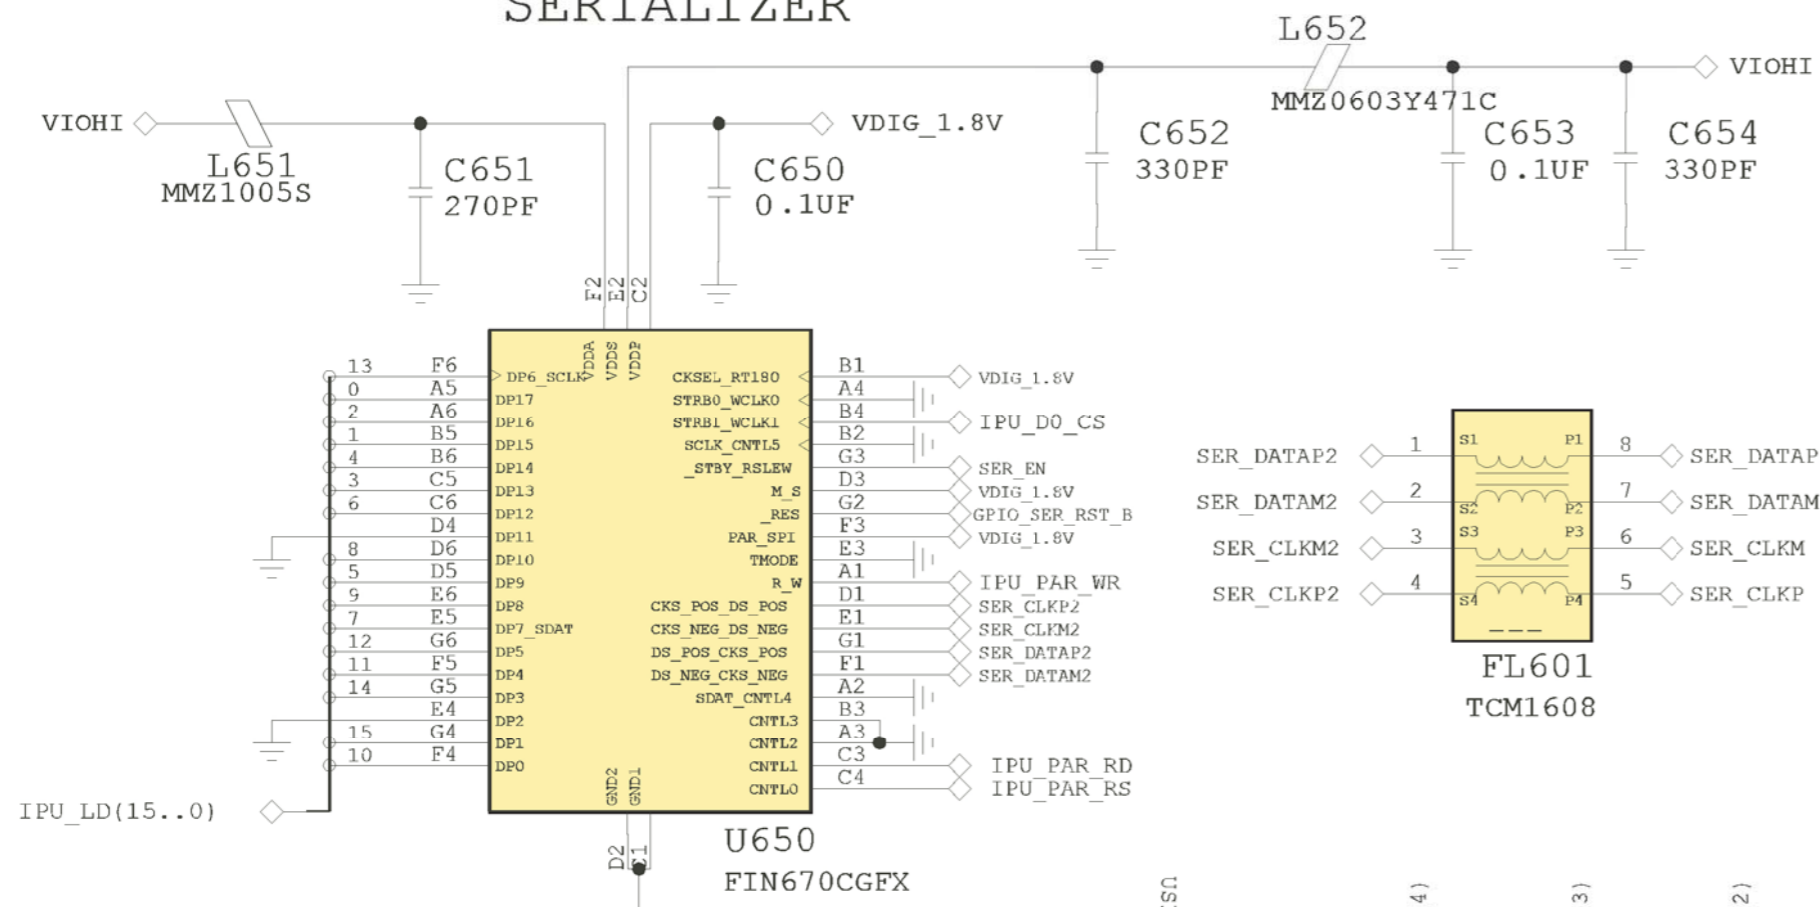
SERIALIZER

L652
MMZ0603Y471C
VIOHI

VIOHI
L651
MMZ1005S
C651
270PF
VDIG_1.8V
C650
0.1UF
C652
330PF
C653
0.1UF
C654
330PF

F2 E2 C2

VDDA VDDS VDDP

13 F6 DP6_SCLK
0 A5 DP17
2 A6 DP16
1 B5 DP15
4 B6 DP14
3 C5 DP13
6 C6 DP12
D4 DP11
8 D6 DP10
5 D5 DP9
9 E6 DP8
7 E5 DP7_SDAT
12 G6 DP5
11 F5 DP4
14 G5 DP3
E4 DP2
15 G4 DP1
10 F4 DP0

CKSEL_RT180 B1 VDIG_1.8V
STRB0_WCLK0 A4
STRB1_WCLK1 B4 IPU_D0_CS
SCLK_CNTL5 B2
_STBY_RSLEW G3 SER_EN
M_S D3 VDIG_1.8V
_RES G2 GPIO_SER_RST_B
PAR_SPI F3 VDIG_1.8V
TMODE E3
R_W A1 IPU_PAR_WR
CKS_POS_DS_POS D1 SER_CLKP2
CKS_NEG_DS_NEG E1 SER_CLKM2
DS_POS_CKS_POS G1 SER_DATAP2
DS_NEG_CKS_NEG F1 SER_DATAM2
SDAT_CNTL4 A2
CNTL3 B3
CNTL2 A3
CNTL1 C3 IPU_PAR_RD
CNTL0 C4 IPU_PAR_RS

GND2 GND1

IPU_LD(15..0)

D2 C1

U650
FIN670CGFX

SER_DATAP2 1 S1 P1 8 SER_DATAP
SER_DATAM2 2 S2 P2 7 SER_DATAM
SER_CLKM2 3 S3 P3 6 SER_CLKM
SER_CLKP2 4 S4 P4 5 SER_CLKP

FL601
TCM1608

US 4) 3) 2)